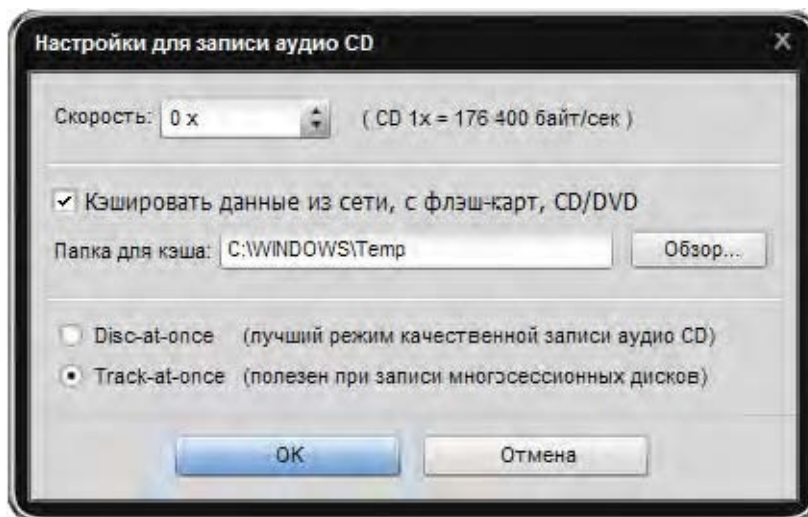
Настройки для записи аудио CD

×

Скорость: 0 x

( CD 1x = 176 400 байт/сек )

✓ Кэшировать данные из сети, с флэш-карт, CD/DVD

Папка для кэша: C:\WINDOWS\Temp

Обзор...

Disc-at-once (лучший режим качественной записи аудио CD)

Track-at-once (полезен при записи многосессионных дисков)

OK

Отмена